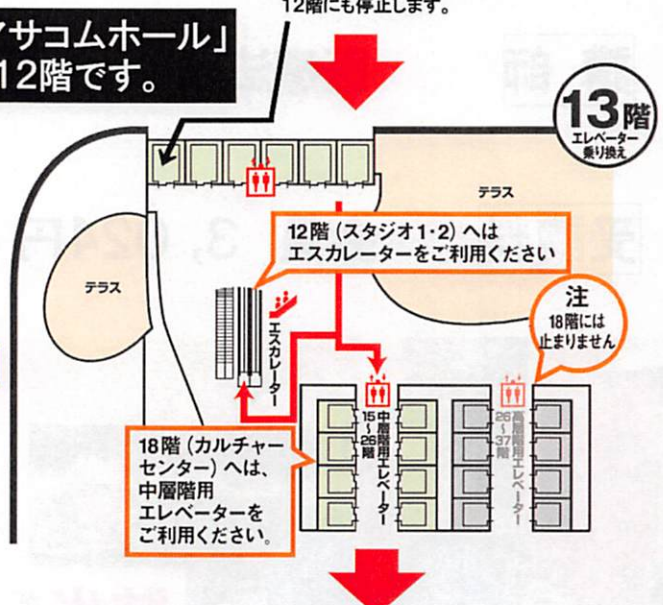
12階にも停止します。

「サコムホール」
12階です。

13階
エレベーター
乗り換え

テラス

テラス

12階（スタジオ1・2）へは
エスカレーターをご利用ください

注
18階には
止まりません

エスカレーター

15〜26階
中層階用エレベーター

26〜37階
高層階用エレベーター

18階（カルチャーセンター）へは、
中層階用
エレベーターを
ご利用ください。